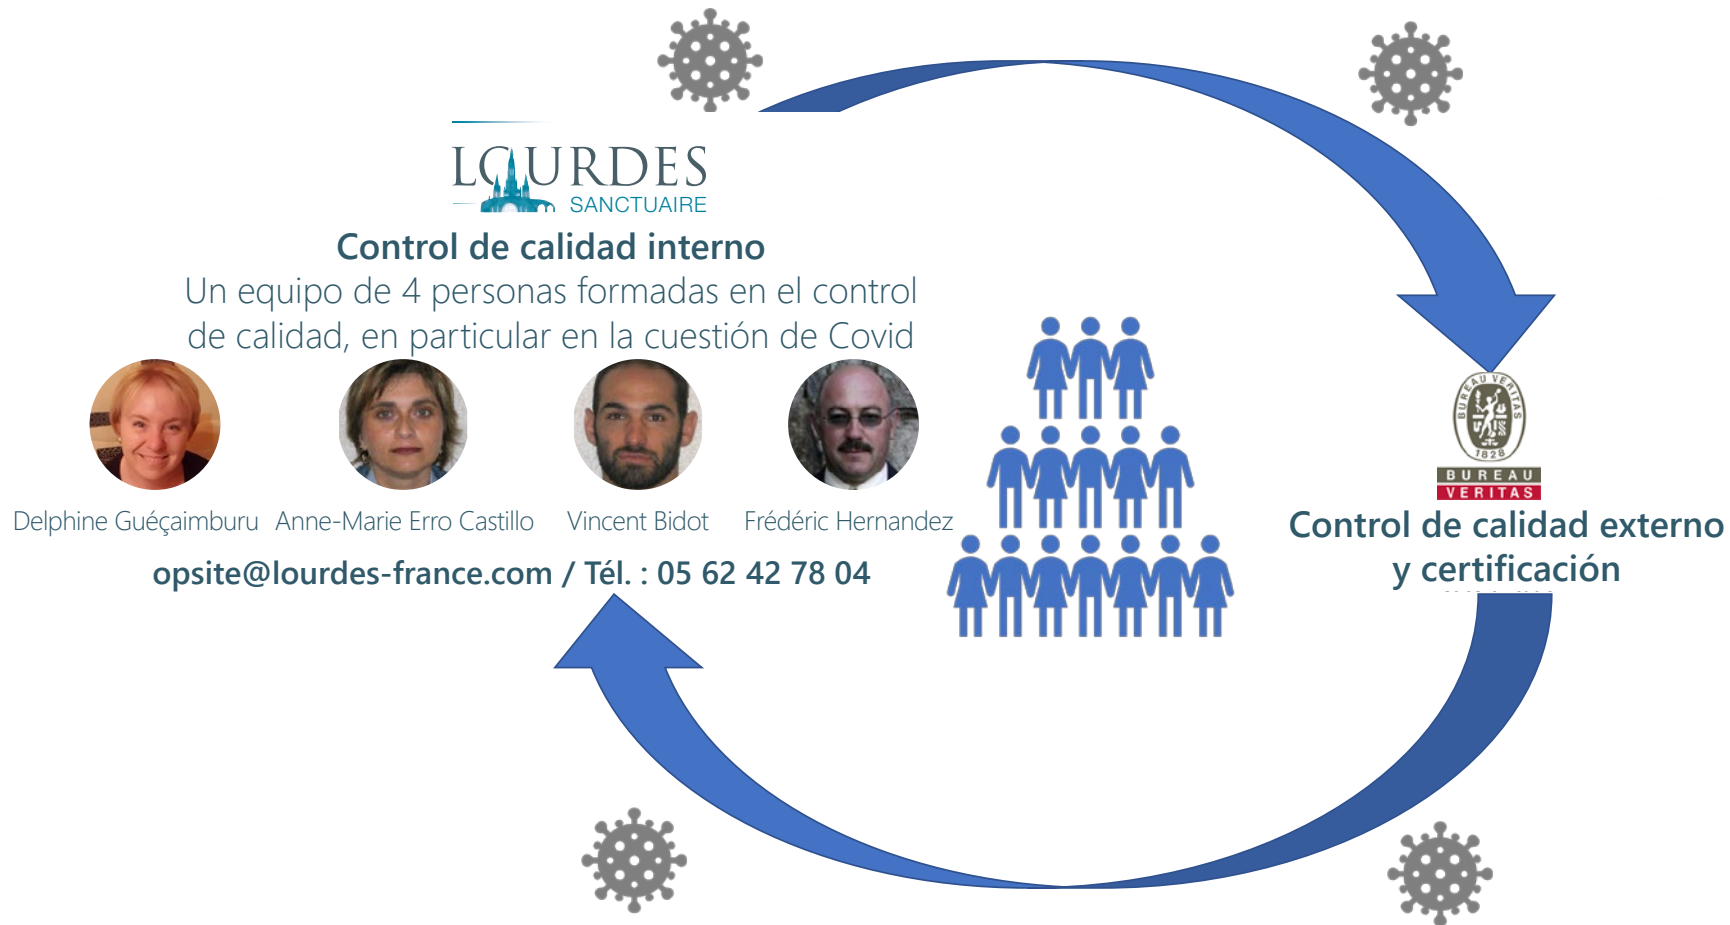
LOURDES
SANCTUAIRE

Control de calidad interno
Un equipo de 4 personas formadas en el control de calidad, en particular en la cuestión de Covid

Delphine Guéçaimburu Anne-Marie Erro Castillo Vincent Bidot Frédéric Hernandez

opsite@lourdes-france.com / Tél. : 05 62 42 78 04

BUREAU VERITAS 1828
BUREAU
VERITAS

Control de calidad externo y certificación